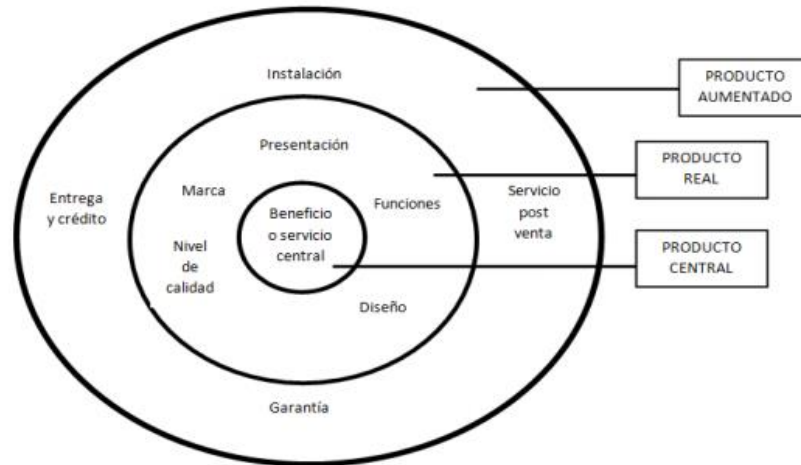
Instalación

PRODUCTO AUMENTADO

Presentación

PRODUCTO REAL

Entrega y crédito

Marca

Beneficio o servicio central

Funciones

Servicio post venta

Nivel de calidad

PRODUCTO CENTRAL

Diseño

Garantía